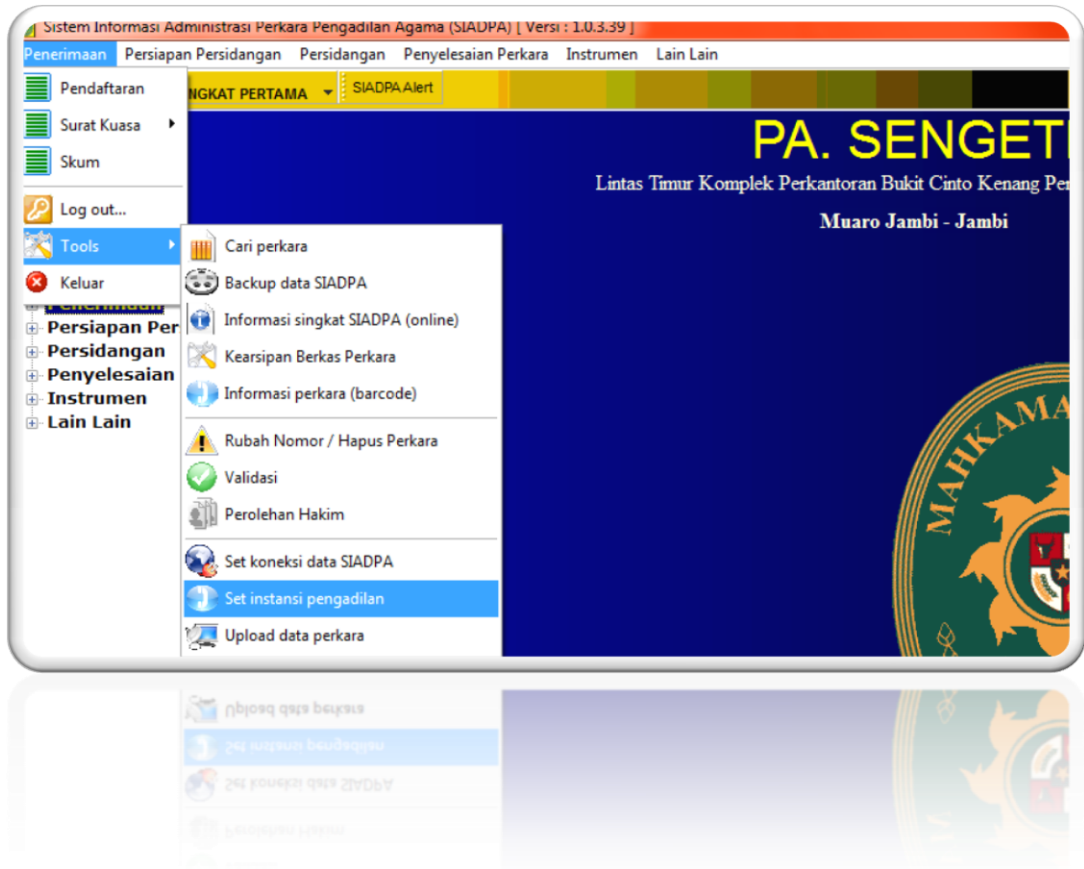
Sistem Informasi Administrasi Perkara Pengadilan Agama (SIADPA) [ Versi : 1.0.3.39 ]

Penerimaan Persiapan Persidangan Persidangan Penyelesaian Perkara Instrumen Lain Lain

Pendaftaran
Surat Kuasa
Skum
Log out...
Tools
Keluar

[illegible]NGKAT PERTAMA
SIADPA Alert

PA. SENGET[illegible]
Lintas Timur Komplek Perkantoran Bukit Cinto Kenang Pe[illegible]
Muaro Jambi - Jambi

Cari perkara
Backup data SIADPA
Informasi singkat SIADPA (online)
Kearsipan Berkas Perkara
Informasi perkara (barcode)
Rubah Nomor / Hapus Perkara
Validasi
Perolehan Hakim
Set koneksi data SIADPA
Set instansi pengadilan
Upload data perkara

Penerimaan
Persiapan Per
Persidangan
Penyelesaian
Instrumen
Lain Lain

MAHKAMA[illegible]